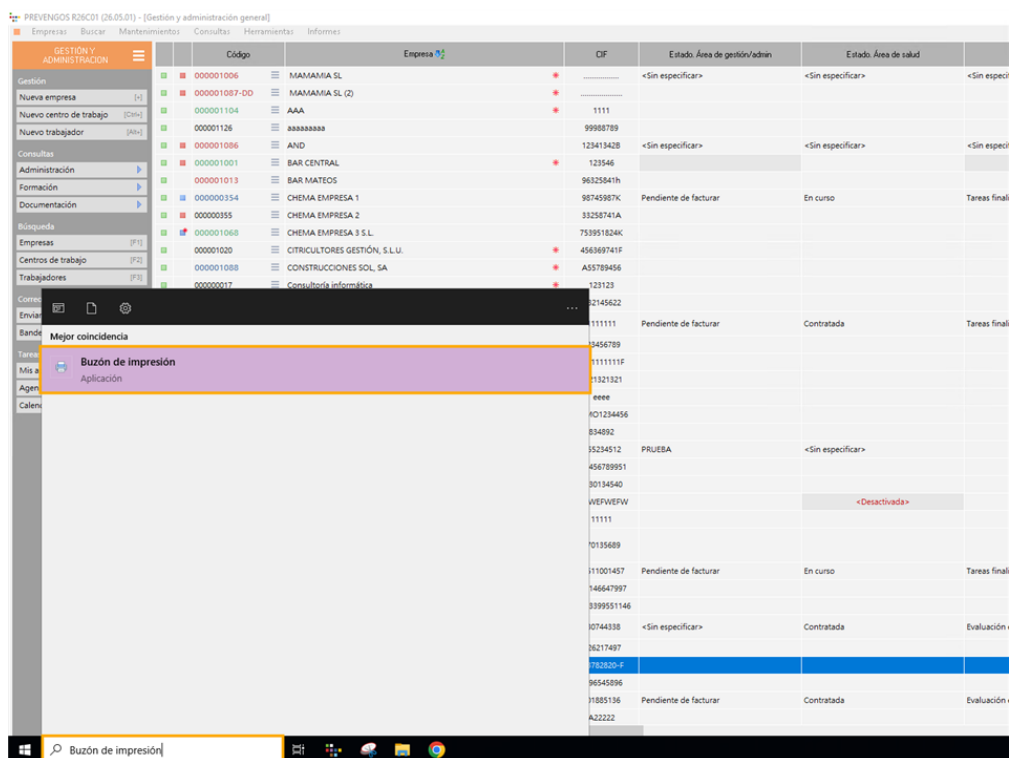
PREVENGOS R26C01 (26.05.01) - [Gestión y administración general]

Empresas Buscar Mantenimientos Consultas Herramientas Informes

GESTIÓN Y ADMINISTRACIÓN

Gestión
Nueva empresa [+]
Nuevo centro de trabajo [Ctrl+]
Nuevo trabajador [Alt+]

Consultas
Administración
Formación
Documentación

Búsqueda
Empresas [F1]
Centros de trabajo [F2]
Trabajadores [F3]

Correo
Enviar
Bande

Tareas
Mis a
Agen
Calen

| Código | Empresa | CIF | Estado. Área de gestión/admin | Estado. Área de salud | |
|---|---|---|---|---|---|
| 000001006 | MAMAMIA SL | ................. | <Sin especificar> | <Sin especificar> | <Sin especi |
| 000001087-DD | MAMAMIA SL (2) | ................. | | | |
| 000001104 | AAA | 1111 | | | |
| 000001126 | aaaaaaaaa | 99988789 | | | |
| 000001086 | AND | 12341342B | <Sin especificar> | <Sin especificar> | <Sin especi |
| 000001001 | BAR CENTRAL | 123546 | | | |
| 000001013 | BAR MATEOS | 96325841h | | | |
| 000000354 | CHEMA EMPRESA 1 | 98745987K | Pendiente de facturar | En curso | Tareas finali |
| 000000355 | CHEMA EMPRESA 2 | 33258741A | | | |
| 000001068 | CHEMA EMPRESA 3 S.L. | 753951824K | | | |
| 000001020 | CITRICULTORES GESTIÓN, S.L.U. | 456369741F | | | |
| 000001088 | CONSTRUCCIONES SOL, SA | A55789456 | | | |
| 000000017 | Consultoría informática | 123123 | | | |
| | | 32145622 | | | |
| | | 111111 | Pendiente de facturar | Contratada | Tareas finali |
| | | 3456789 | | | |
| | | 1111111F | | | |
| | | 21321321 | | | |
| | | eeee | | | |
| | | 1O1234456 | | | |
| | | 834892 | | | |
| | | 35234512 | PRUEBA | <Sin especificar> | |
| | | 456789951 | | | |
| | | 30134540 | | | |
| | | WEFWEFW | | <Desactivada> | |
| | | 11111 | | | |
| | | 70135689 | | | |
| | | 11001457 | Pendiente de facturar | En curso | Tareas finali |
| | | 146647997 | | | |
| | | 3399551146 | | | |
| | | 30744338 | <Sin especificar> | Contratada | Evaluación |
| | | 26217497 | | | |
| | | 782820-F | | | |
| | | 96545896 | | | |
| | | 31885136 | Pendiente de facturar | Contratada | Evaluación |
| | | A22222 | | | |

Mejor coincidencia
Buzón de impresión
Aplicación

Buzón de impresión